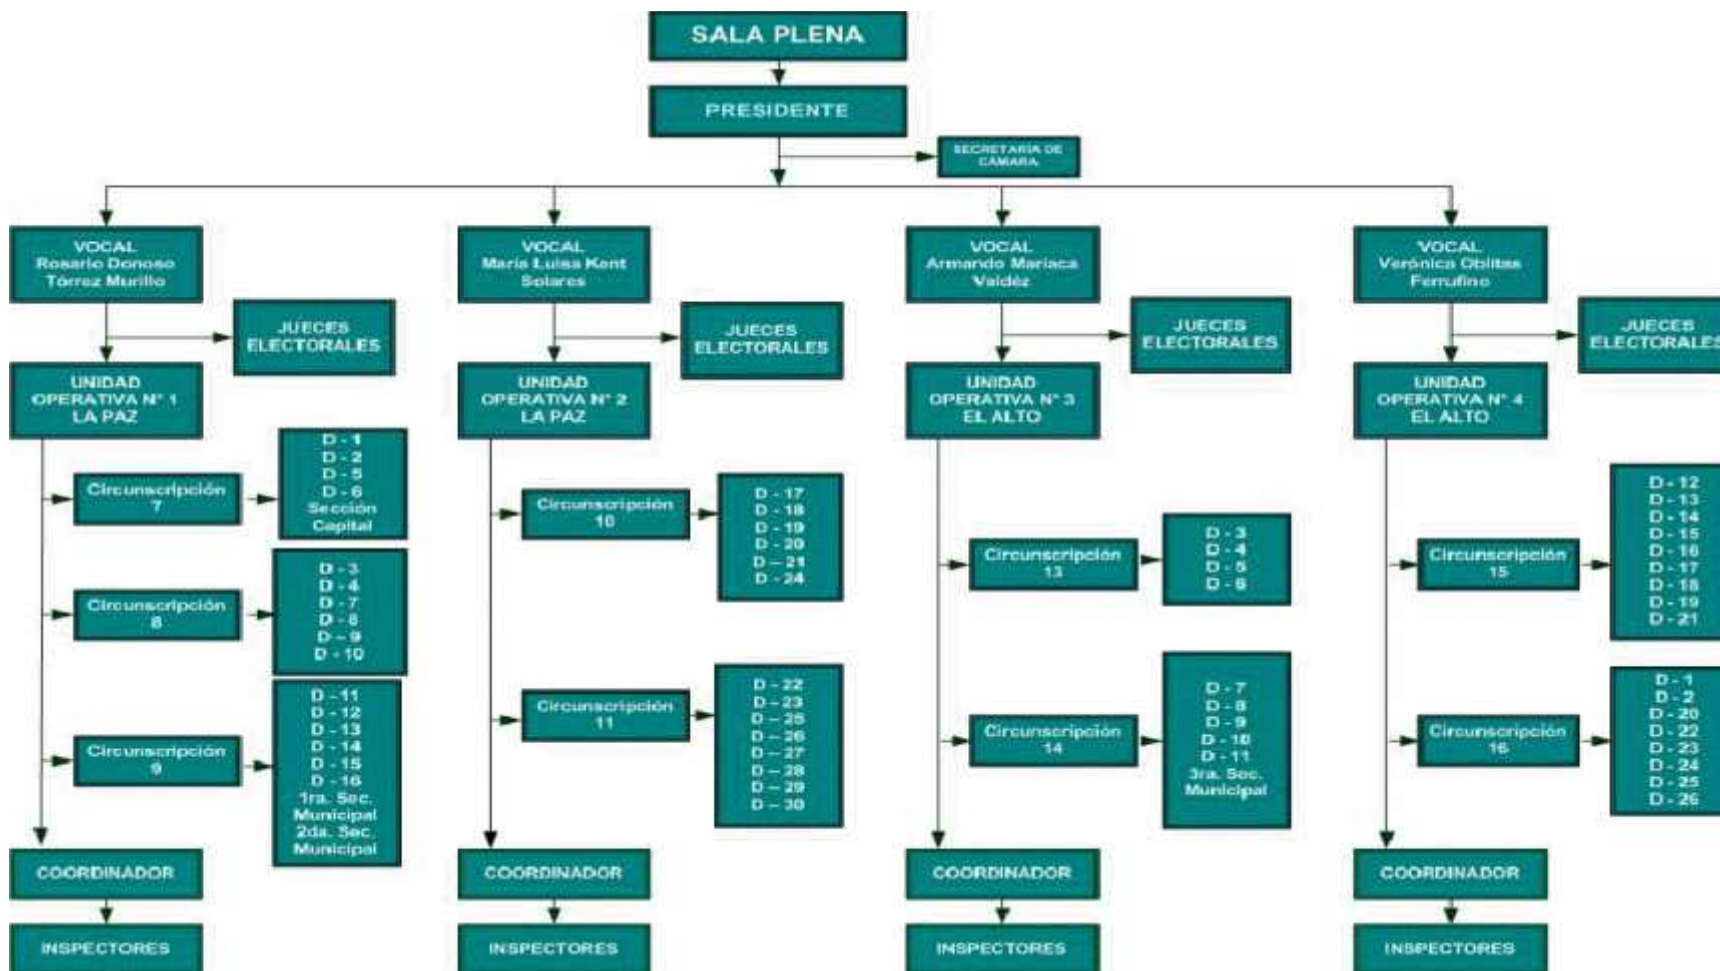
SALA PLENA

PRESIDENTE

SECRETARÍA DE CAMARA

VOCAL Rosario Donoso Tórrez Murillo

JUECES ELECTORALES

UNIDAD OPERATIVA N° 1 LA PAZ

Circunscripción 7

D - 1
D - 2
D - 5
D - 6
Sección Capital

Circunscripción 8

D - 3
D - 4
D - 7
D - 8
D - 9
D - 10

Circunscripción 9

D - 11
D - 12
D - 13
D - 14
D - 15
D - 16
1ra. Sec. Municipal
2da. Sec. Municipal

COORDINADOR

INSPECTORES

VOCAL María Luisa Kent Solares

JUECES ELECTORALES

UNIDAD OPERATIVA N° 2 LA PAZ

Circunscripción 10

D - 17
D - 18
D - 19
D - 20
D – 21
D - 24

Circunscripción 11

D - 22
D - 23
D – 25
D – 26
D – 27
D – 28
D – 29
D – 30

COORDINADOR

INSPECTORES

VOCAL Armando Mariaca Valdéz

JUECES ELECTORALES

UNIDAD OPERATIVA N° 3 EL ALTO

Circunscripción 13

D - 3
D - 4
D - 5
D - 6

Circunscripción 14

D - 7
D - 8
D - 9
D - 10
D - 11
3ra. Sec. Municipal

COORDINADOR

INSPECTORES

VOCAL Verónica Oblitas Ferrufino

JUECES ELECTORALES

UNIDAD OPERATIVA N° 4 EL ALTO

Circunscripción 15

D - 12
D - 13
D - 14
D - 15
D - 16
D - 17
D - 18
D - 19
D - 21

Circunscripción 16

D - 1
D - 2
D - 20
D - 22
D - 23
D - 24
D - 25
D - 26

COORDINADOR

INSPECTORES